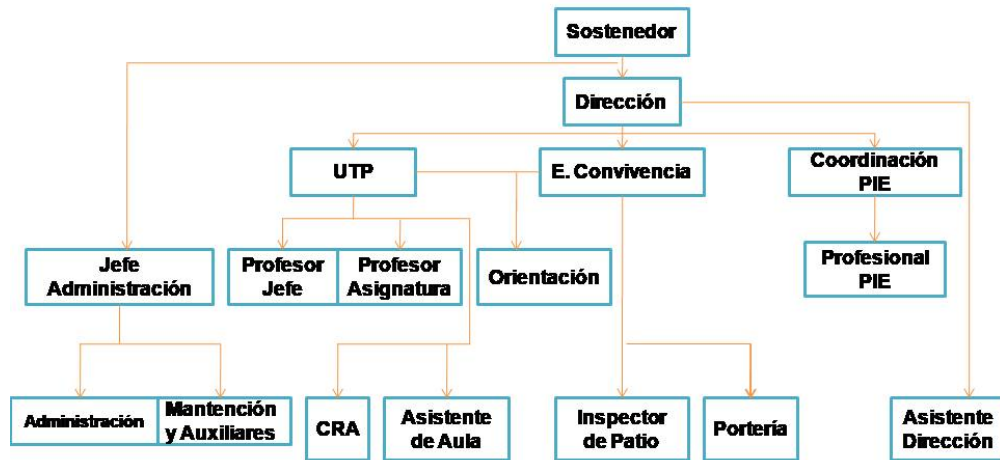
Sostenedor

Dirección

UTP

E. Convivencia

Coordinación PIE

Jefe Administración

Profesor Jefe

Profesor Asignatura

Orientación

Profesional PIE

Administración

Mantención y Auxiliares

CRA

Asistente de Aula

Inspector de Patio

Portería

Asistente Dirección